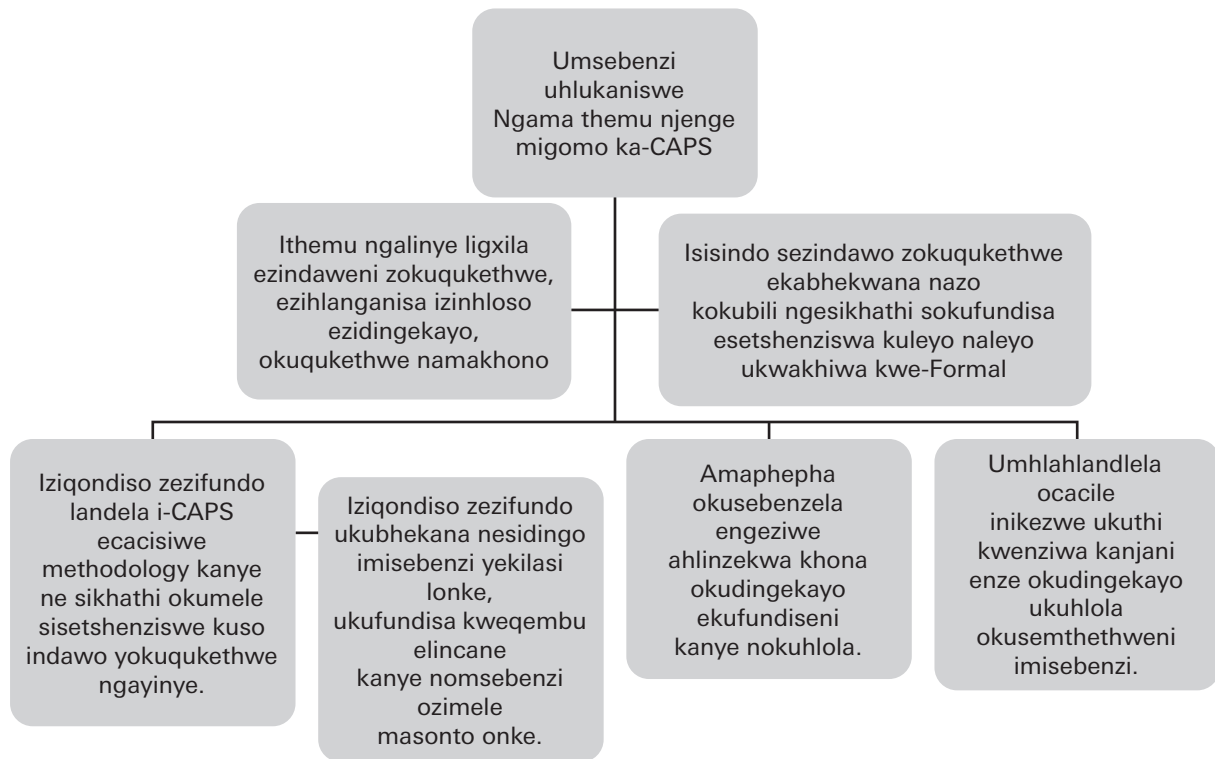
Umsebenzi uhlukaniswe Ngama themu njenge migomo ka-CAPS

Ithemu ngalinye ligxila ezindaweni zokuqukethwe, ezihlanganisa izinhloso ezidingekayo, okuqukethwe namakhono

Isisindo sezindawo zokuqukethwe ekabhekwana nazo kokubili ngesikhathi sokufundisa esetshenziswa kuleyo naleyo ukwakhiwa kwe-Formal

Iziqondiso zezifundo landela i-CAPS ecacisiwe methodology kanye ne sikhathi okumele sisetshenziswe kuso indawo yokuqukethwe ngayinye.

Iziqondiso zezifundo ukubhekana nesidingo imisebenzi yekilasi lonke, ukufundisa kweqembu elincane kanye nomsebenzi ozimele masonto onke.

Amaphepha okusebenzela engeziwe ahlinzekwa khona okudingekayo ekufundiseni kanye nokuhlola.

Umhlahlandlela ocacile inikezwe ukuthi kwenziwa kanjani enze okudingekayo ukuhlola okusemthethweni imisebenzi.